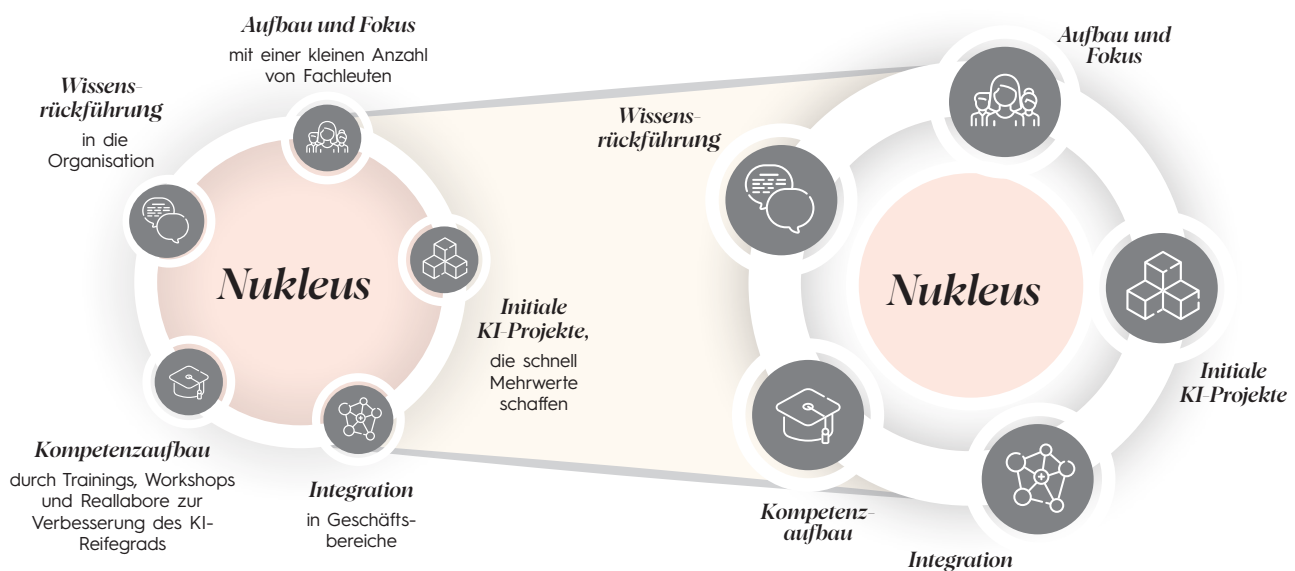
Aufbau und Fokus
mit einer kleinen Anzahl von Fachleuten

Wissensrückführung
in die Organisation

Nukleus

Initiale KI-Projekte,
die schnell Mehrwerte schaffen

Kompetenzaufbau
durch Trainings, Workshops und Reallabore zur Verbesserung des KI-Reifegrads

Integration
in Geschäftsbereiche

Wissensrückführung

Aufbau und Fokus

Nukleus

Initiale KI-Projekte

Kompetenzaufbau

Integration